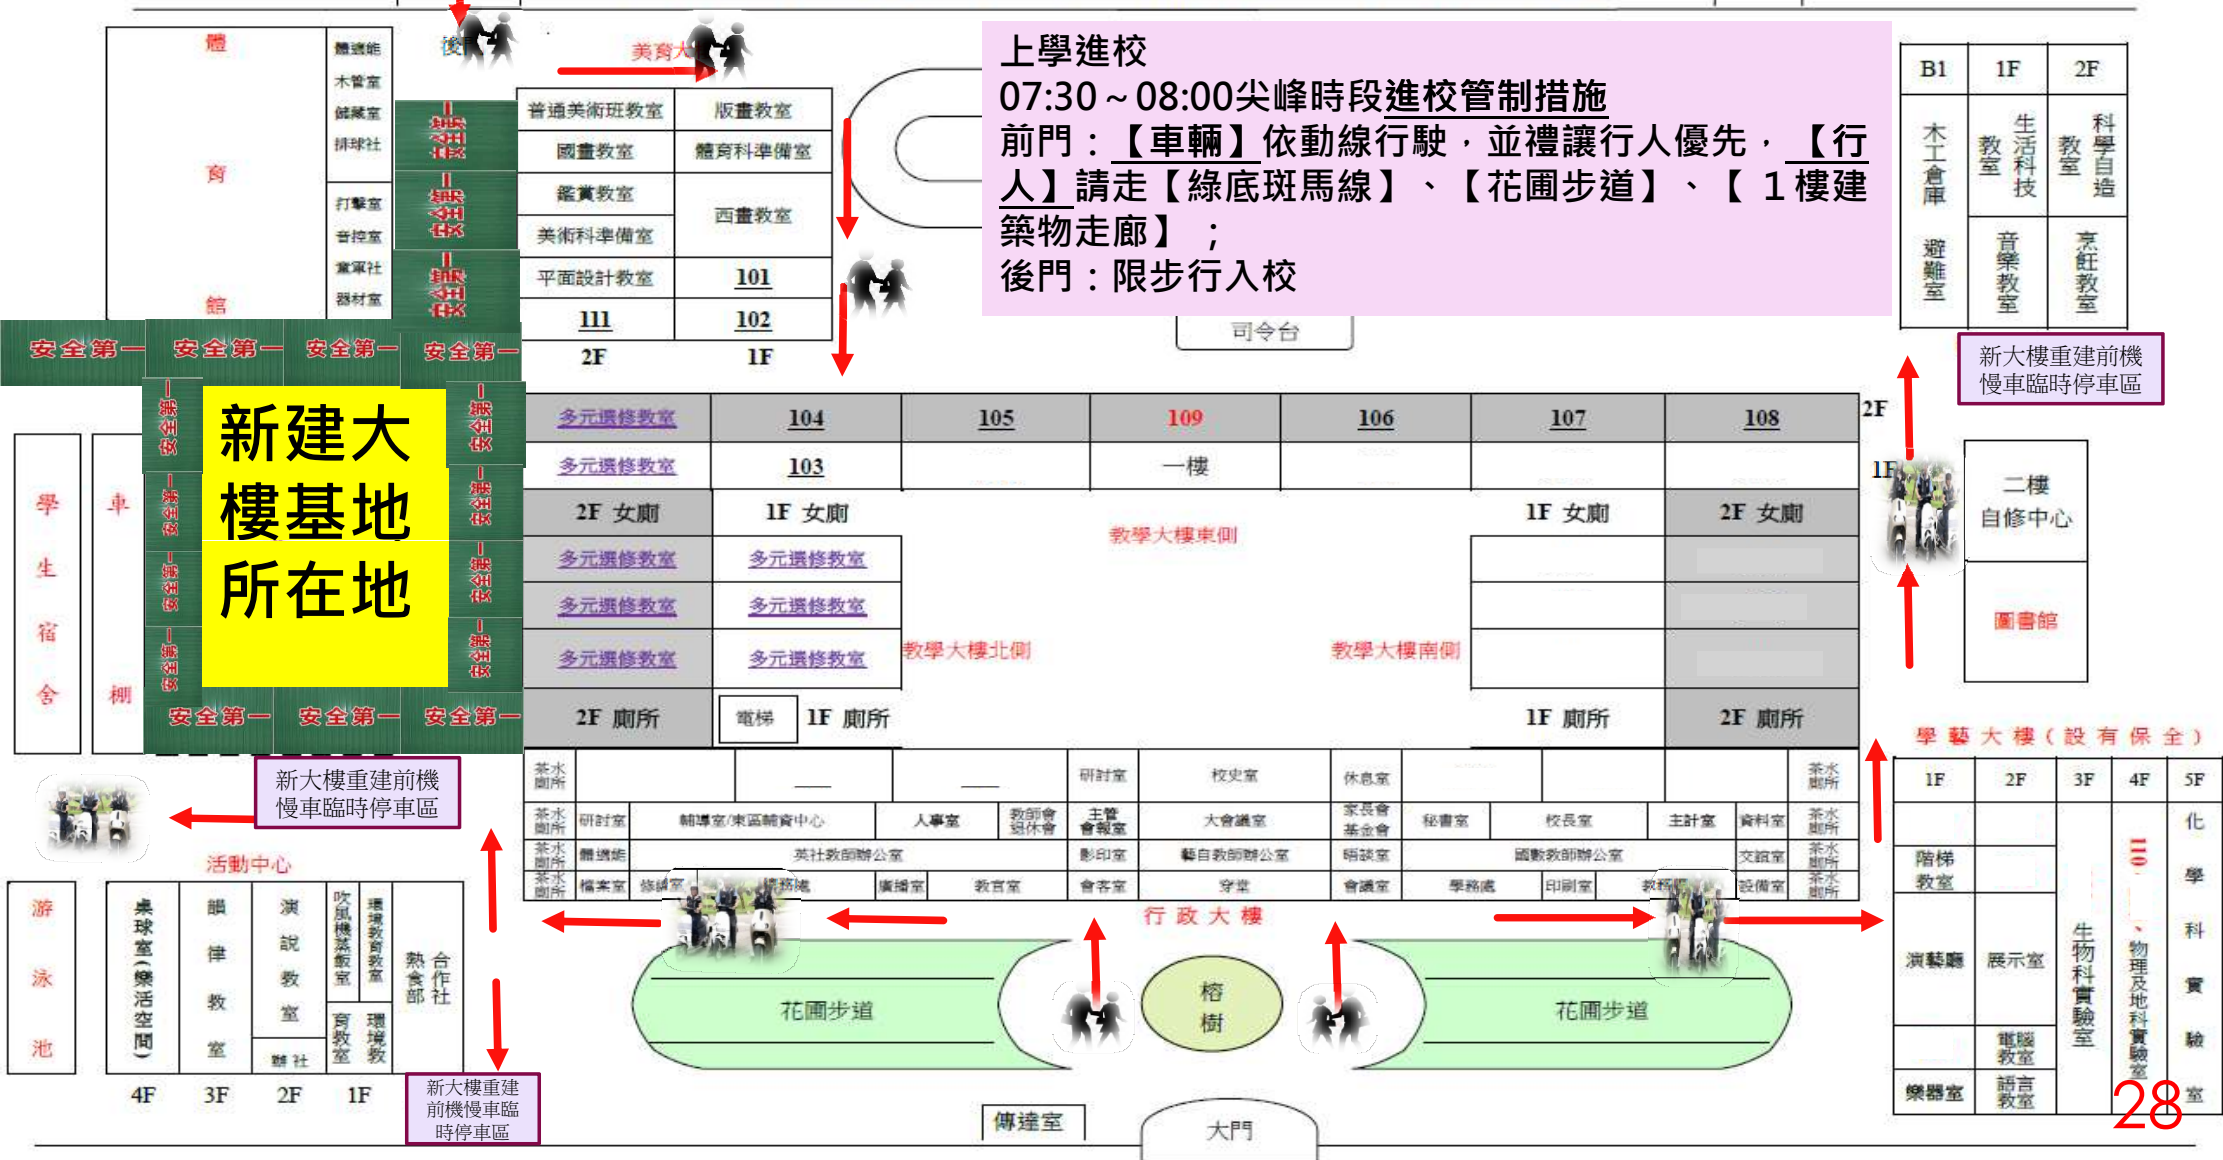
上學進校
07:30～08:00尖峰時段進校管制措施
前門：【車輛】依動線行駛，並禮讓行人優先，【行人】請走【綠底斑馬線】、【花圃步道】、【1樓建築物走廊】；
後門：限步行入校

體育館
體適能
木管室
儲藏室
排球社
打擊室
音控室
熊軍社
器材室

後門
美育大

| 普通美術班教室 | 版畫教室 |
|---|---|
| 國畫教室 | 體育科準備室 |
| 鑑賞教室 | 西畫教室 |
| 美術科準備室 | |
| 平面設計教室 | 101 |
| 111 | 102 |
| 2F | 1F |

司令台

| B1 | 1F | 2F |
|---|---|---|
| 木工倉庫 | 生活科技教室 | 科學自造教室 |
| 避難室 | 音樂教室 | 烹飪教室 |

新大樓重建前機慢車臨時停車區

安全第一 安全第一 安全第一 安全第一
新建大樓基地所在地
安全第一 安全第一 安全第一

學生宿舍
車棚

| 多元選修教室 | 104 | 105 | 109 | 106 | 107 | 108 |
|---|---|---|---|---|---|---|
| 多元選修教室 | 103 | | 一樓 | | | |
| 2F 女廁 | 1F 女廁 | | | | 1F 女廁 | 2F 女廁 |
| 多元選修教室 | 多元選修教室 | | | | | |
| 多元選修教室 | 多元選修教室 | | | | | |
| 多元選修教室 | 多元選修教室 | | | | | |
| 2F 廁所 | 電梯 1F 廁所 | | | | 1F 廁所 | 2F 廁所 |

教學大樓東側
教學大樓北側
教學大樓南側

2F
1F
二樓自修中心
圖書館

新大樓重建前機慢車臨時停車區

活動中心

茶水間所 研討室 校史室 休息室 茶水間所
茶水間所 研討室 輔導室/東區輔資中心 人事室 教師會退休會 主管會報室 大會議室 家長會基金會 秘書室 校長室 主計室 資料室 茶水間所
茶水間所 體適能 英社教師辦公室 影印室 藝自教師辦公室 晤談室 國數教師辦公室 文誼室 茶水間所
茶水間所 檔案室 佐緒室 總務處 廣播室 教官室 會客室 穿堂 會議室 學務處 印刷室 教務處 設備室 茶水間所

行政大樓

學藝大樓（設有保全）

| 1F | 2F | 3F | 4F | 5F |
|---|---|---|---|---|
| | | | | 化學科實驗室 |
| 階梯教室 | | | | |
| 演藝廳 | 展示室 | 生物科實驗室 | 110、物理及地科實驗室 | |
| | 電腦教室 | | | |
| 樂器室 | 語言教室 | | | |

游泳池

| 桌球室（樂活空間） | 韻律教室 | 演說教室 | 吹風機蒸飯室 | 環境教育教室 | 熟食部 合作社 |
|---|---|---|---|---|---|
| | | 雜社 | 育教室 | 環境教 | |
| 4F | 3F | 2F | 1F | | |

新大樓重建前機慢車臨時停車區

花圃步道
榕樹
花圃步道

傳達室
大門

28